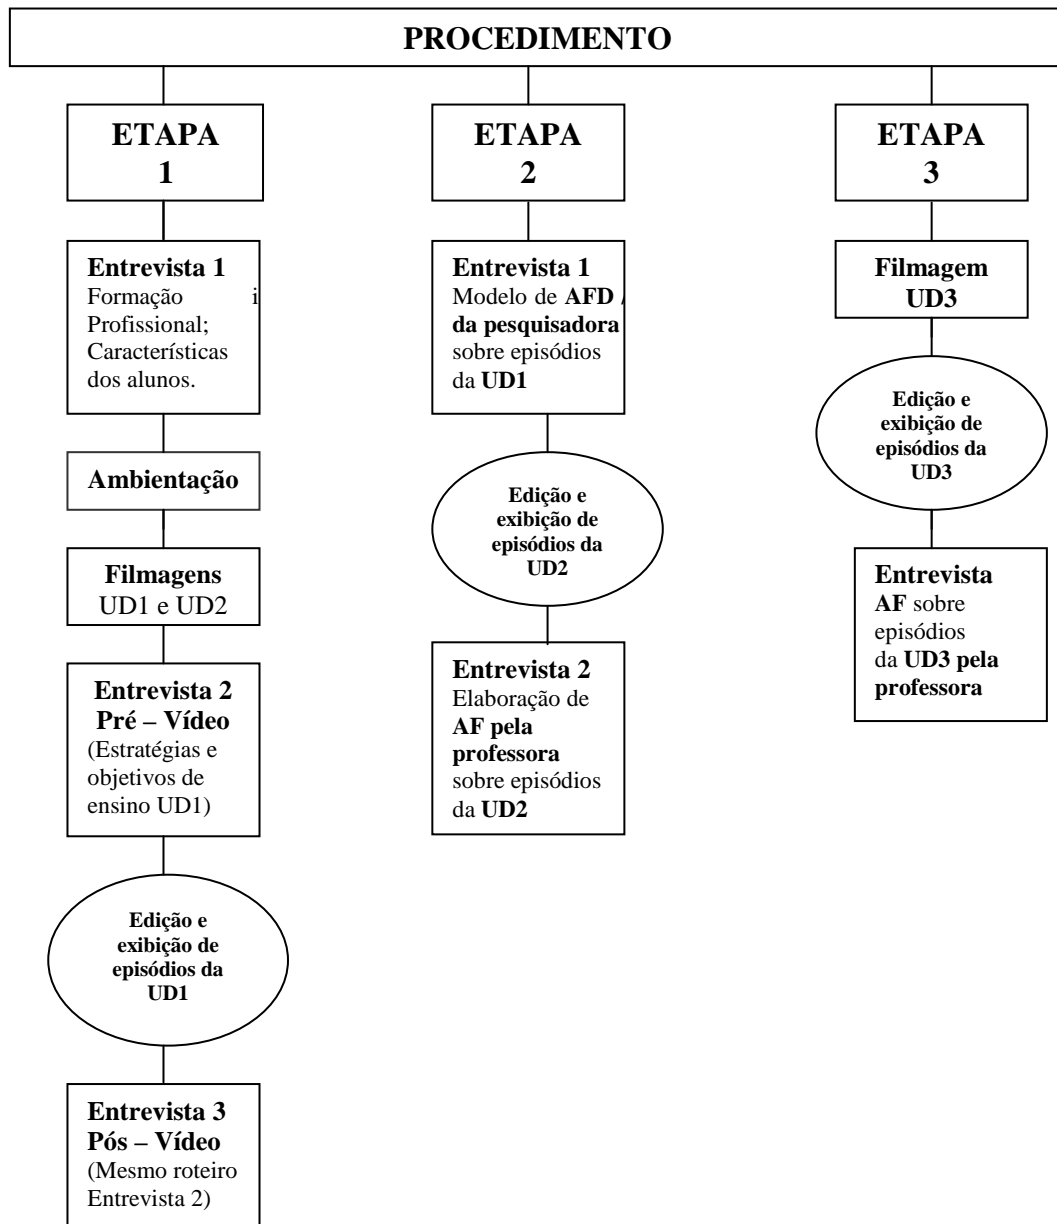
PROCEDIMENTO

ETAPA 1

Entrevista 1
Formação i
Profissional;
Características dos alunos.

Ambientação

Filmagens
UD1 e UD2

Entrevista 2
Pré – Vídeo
(Estratégias e objetivos de ensino UD1)

Edição e exibição de episódios da UD1

Entrevista 3
Pós – Vídeo
(Mesmo roteiro Entrevista 2)

ETAPA 2

Entrevista 1
Modelo de AFD /
da pesquisadora
sobre episódios da UD1

Edição e exibição de episódios da UD2

Entrevista 2
Elaboração de AF pela professora sobre episódios da UD2

ETAPA 3

Filmagem
UD3

Edição e exibição de episódios da UD3

Entrevista
AF sobre episódios da UD3 pela professora